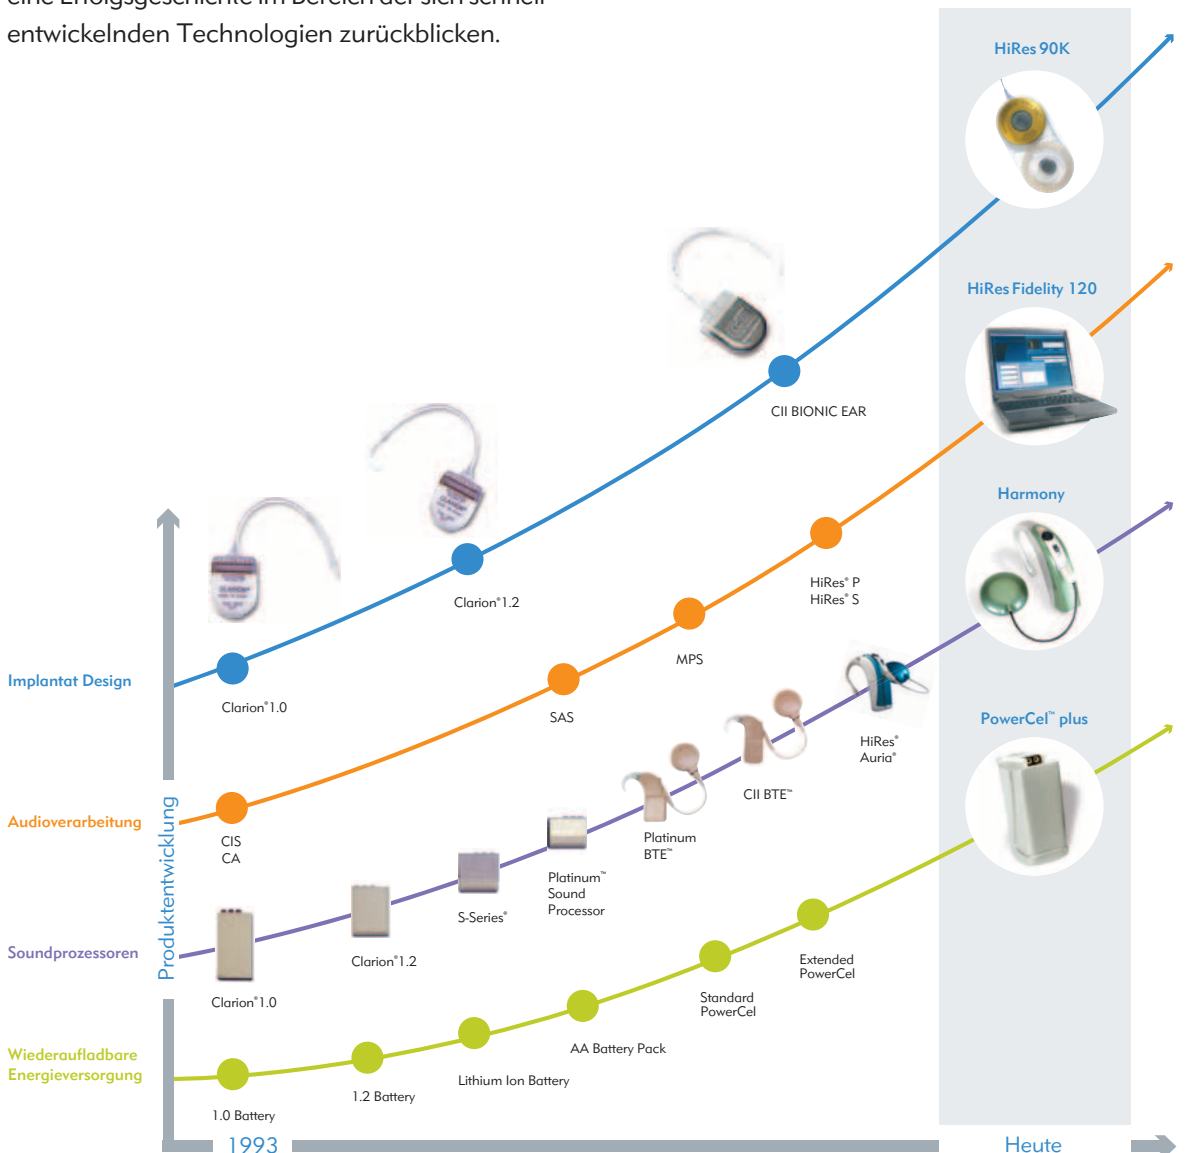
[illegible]
entwickelnden Technologien zurückblicken.

HiRes 90K

HiRes Fidelity 120

Harmony

PowerCel™ plus

CII BIONIC EAR

Clarion® 1.2

Clarion® 1.0

Implantat Design

HiRes® P
HiRes® S

MPS

SAS

CIS
CA

Audioverarbeitung

HiRes® Auria®

CII BTE™

Platinum BTE™

Platinum™ Sound Processor

S-Series®

Clarion® 1.2

Clarion® 1.0

Soundprozessoren

Produktentwicklung

Extended PowerCel

Standard PowerCel

AA Battery Pack

Lithium Ion Battery

1.2 Battery

1.0 Battery

Wiederaufladbare Energieversorgung

1993

Heute